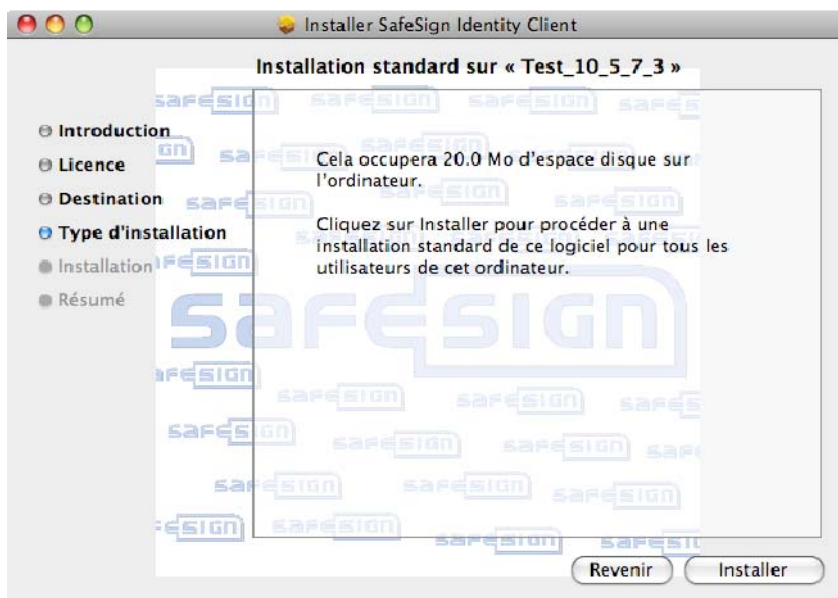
Installer SafeSign Identity Client

Installation standard sur « Test_10_5_7_3 »

Introduction
Licence
Destination
Type d'installation
Installation
Résumé

Cela occupera 20.0 Mo d'espace disque sur l'ordinateur.

Cliquez sur Installer pour procéder à une installation standard de ce logiciel pour tous les utilisateurs de cet ordinateur.

Revenir
Installer